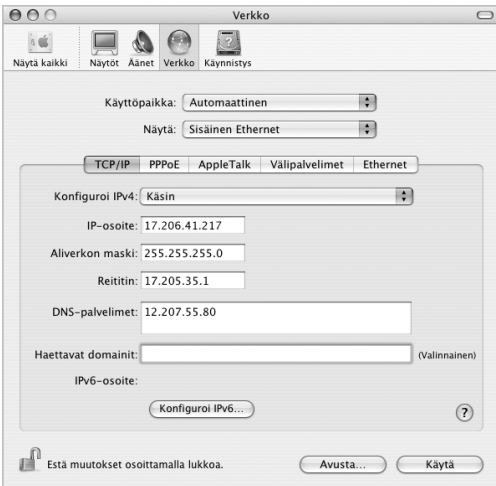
Verkko

Näytä kaikki Näytöt Äänet Verkko Käynnistys

Käyttöpaikka: Automaattinen

Näytä: Sisäinen Ethernet

TCP/IP PPPoE AppleTalk Välipalvelimet Ethernet

Konfiguroi IPv4: Käsin

IP-osoite: 17.206.41.217

Aliverkon maski: 255.255.255.0

Reititin: 17.205.35.1

DNS-palvelimet: 12.207.55.80

Haettavat domainit: (Valinnainen)

IPv6-osoite:

Konfiguroi IPv6...

?

Estä muutokset osoittamalla lukkoa.

Avusta...

Käytä